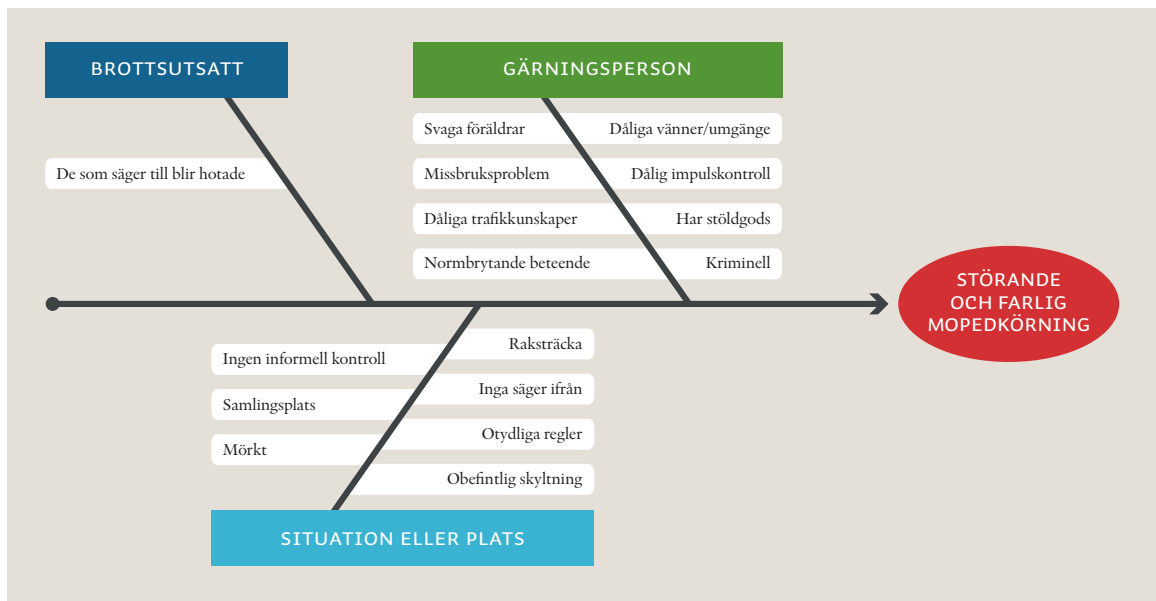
BROTTSUTSATT

De som säger till blir hotade

GÄRNINGSPERSON

Svaga föräldrar

Dåliga vänner/umgänge

Missbruksproblem

Dålig impulskontroll

Dåliga trafikkunskaper

Har stöldgods

Normbrytande beteende

Kriminell

STÖRANDE OCH FARLIG MOPEDKÖRNING

Ingen informell kontroll

Raksträcka

Samlingsplats

Inga säger ifrån

Mörkt

Otydliga regler

Obefintlig skyltning

SITUATION ELLER PLATS